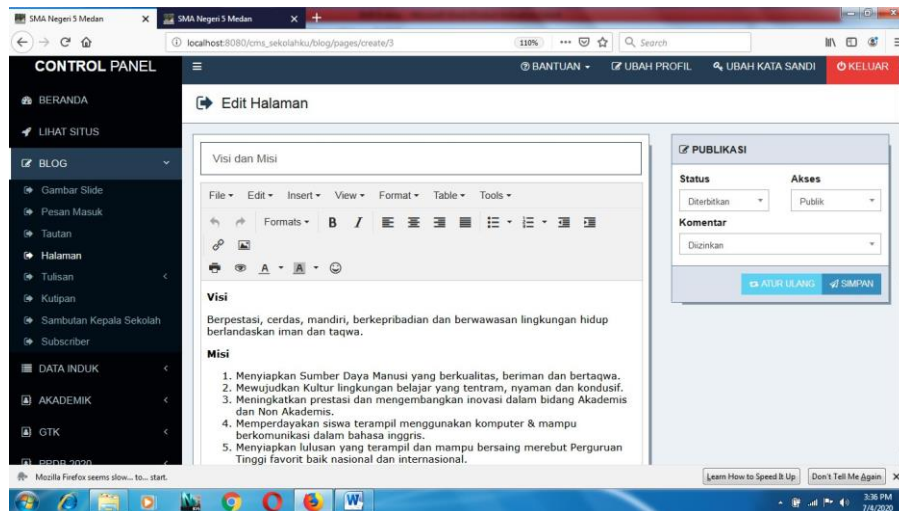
SMA Negeri 5 Medan × SMA Negeri 5 Medan × +

localhost:8080/cms_sekolahku/blog/pages/create/3 110% ... Search

CONTROL PANEL ≡ BANTUAN ▾ UBAH PROFIL UBAH KATA SANDI KELUAR

BERANDA
LIHAT SITUS
BLOG
Gambar Slide
Pesan Masuk
Tautan
Halaman
Tulisan
Kutipan
Sambutan Kepala Sekolah
Subscriber
DATA INDUK
AKADEMIK
GTK
PPDB 2020

Edit Halaman

Visi dan Misi

File ▾ Edit ▾ Insert ▾ View ▾ Format ▾ Table ▾ Tools ▾

Formats ▾ B I

A ▾ A ▾

Visi

Berpestasi, cerdas, mandiri, berkepribadian dan berwawasan lingkungan hidup berlandaskan iman dan taqwa.

Misi

1. Menyiapkan Sumber Daya Manusi yang berkualitas, beriman dan bertaqwa.
2. Mewujudkan Kultur lingkungan belajar yang tentram, nyaman dan kondusif.
3. Meningkatkan prestasi dan mengembangkan inovasi dalam bidang Akademis dan Non Akademis.
4. Memperdayakan siswa terampil menggunakan komputer & mampu berkomunikasi dalam bahasa inggris.
5. Menyiapkan lulusan yang terampil dan mampu bersaing merebut Perguruan Tinggi favorit baik nasional dan internasional.

PUBLIKASI
Status Akses
Diterbitkan Publik
Komentar
Diizinkan
ATUR ULANG SIMPAN

Mozilla Firefox seems slow... to... start. Learn How to Speed It Up Don't Tell Me Again ×

3:36 PM
7/4/2020